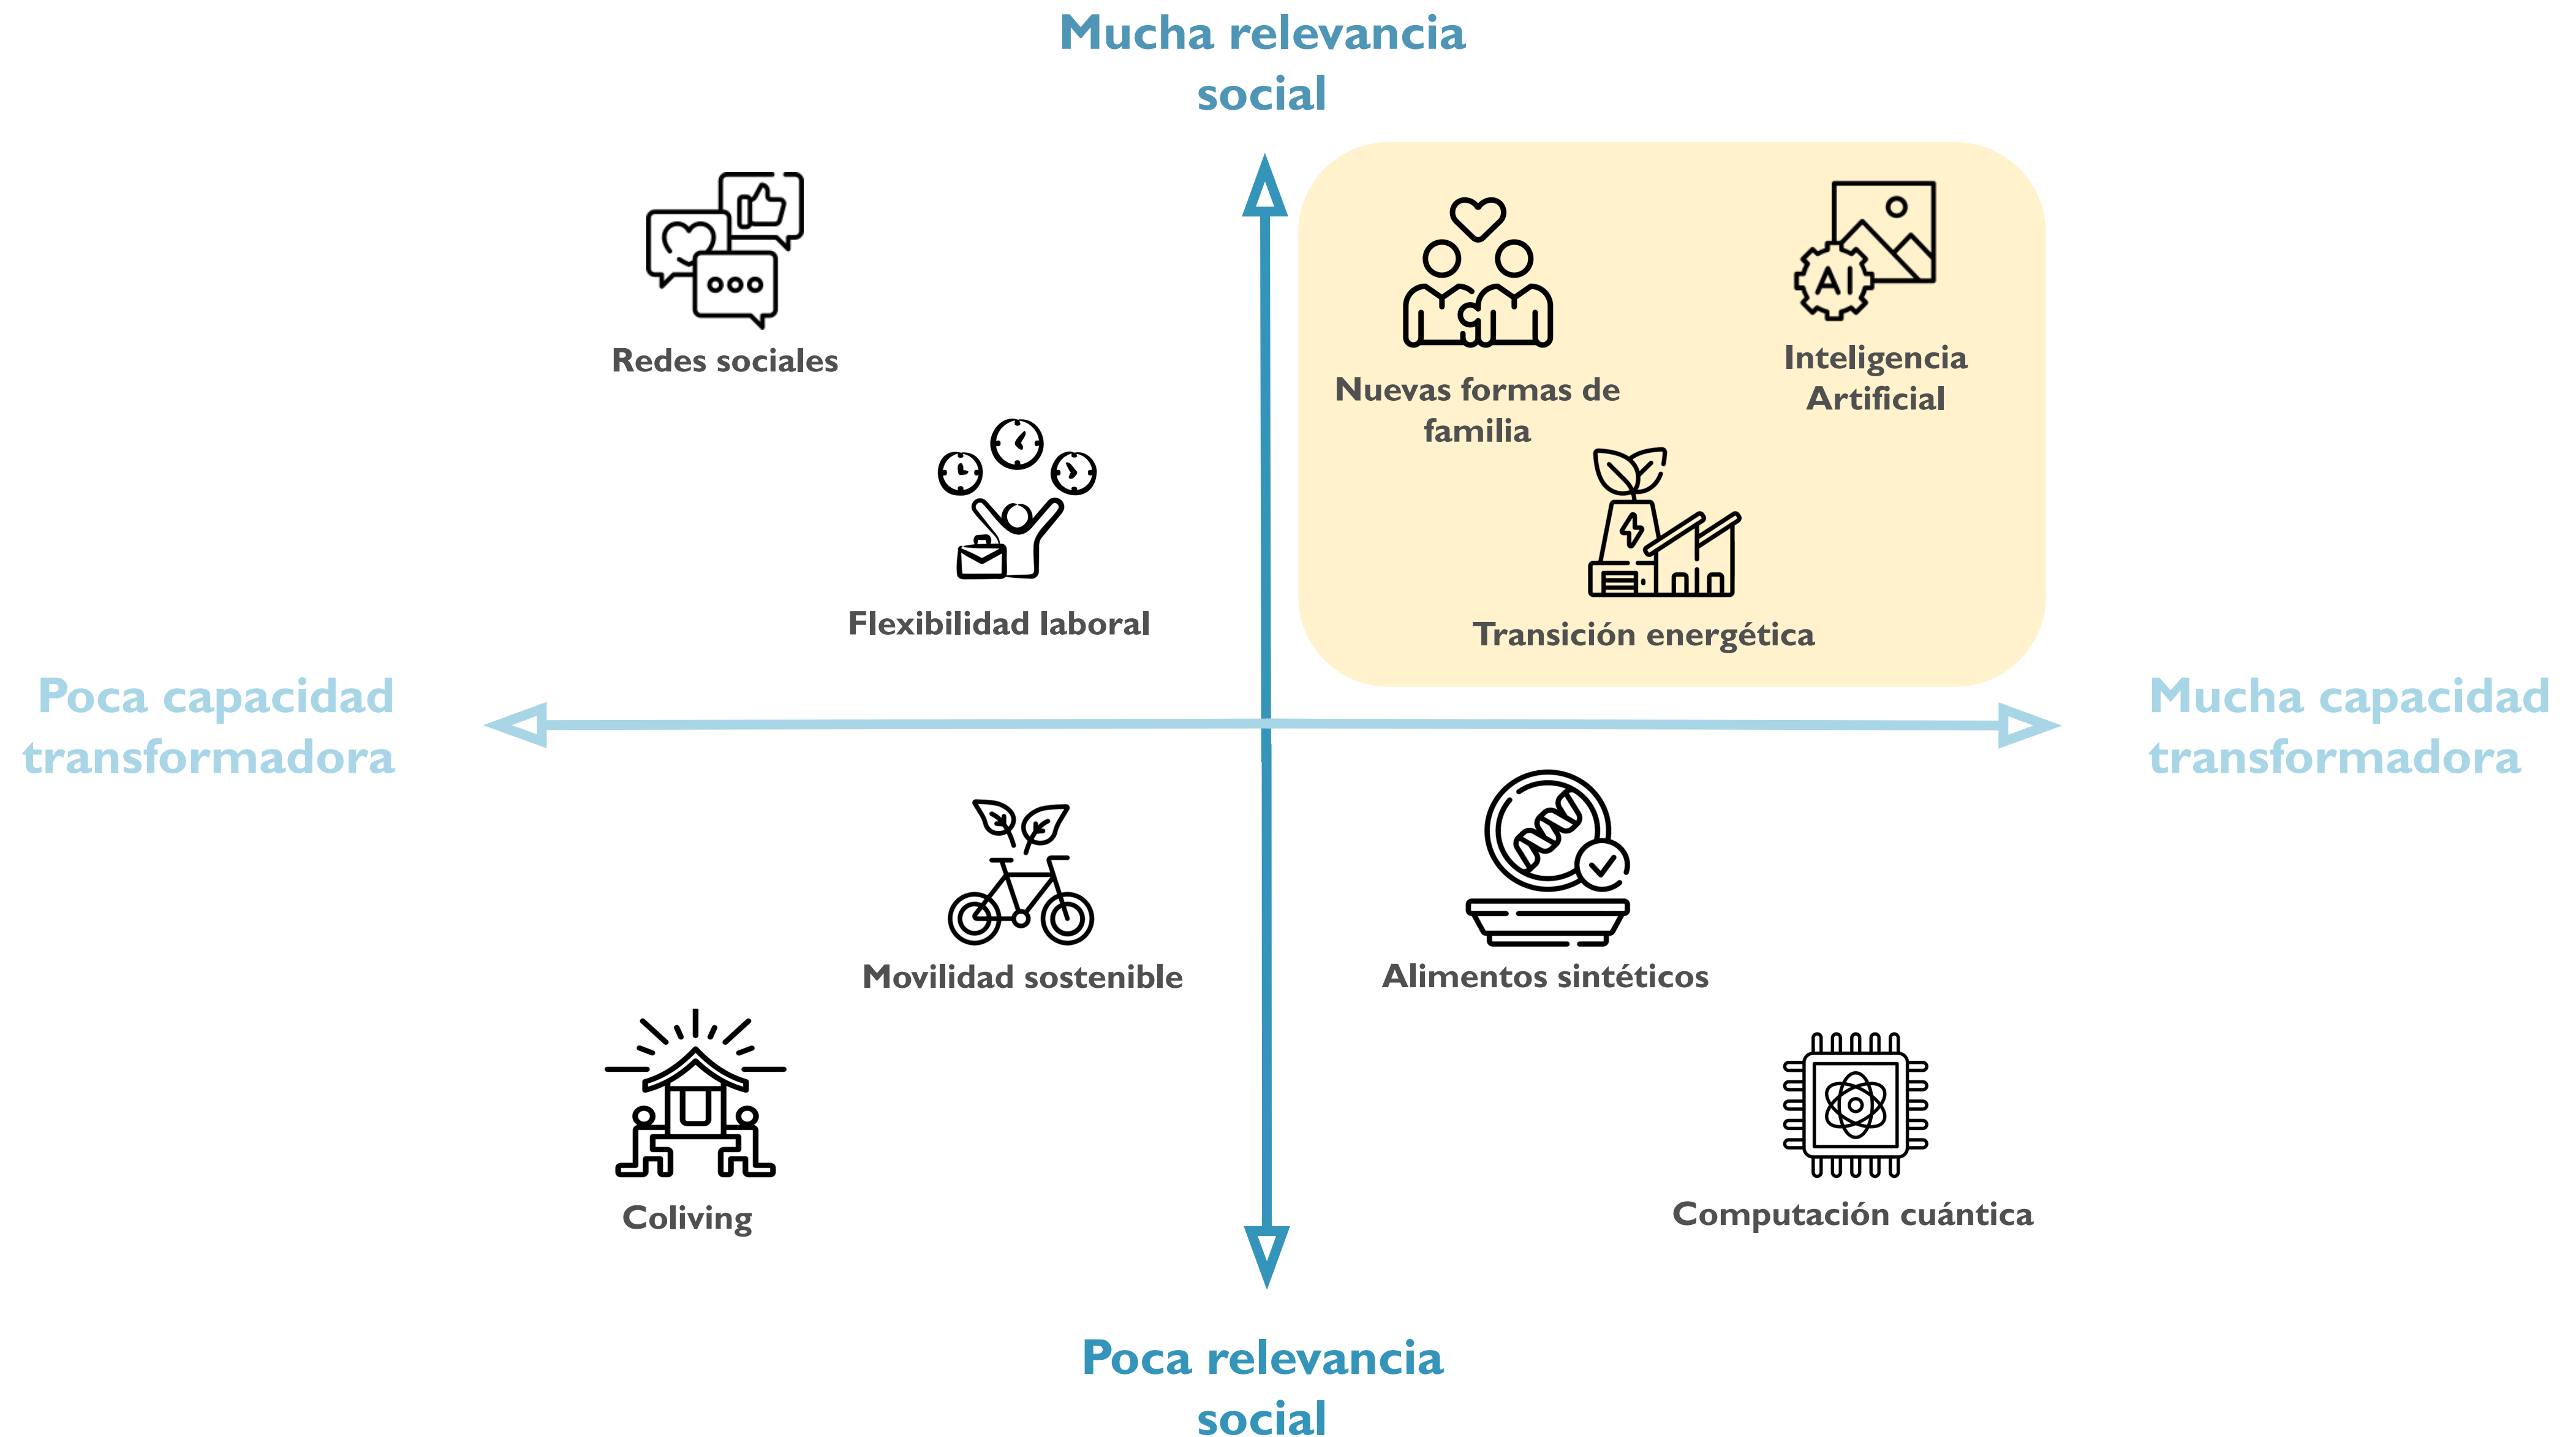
Mucha relevancia social

Redes sociales

Nuevas formas de familia

AI

Inteligencia Artificial

Flexibilidad laboral

Transición energética

Poca capacidad transformadora

Mucha capacidad transformadora

Movilidad sostenible

Alimentos sintéticos

Coliving

Computación cuántica

Poca relevancia social